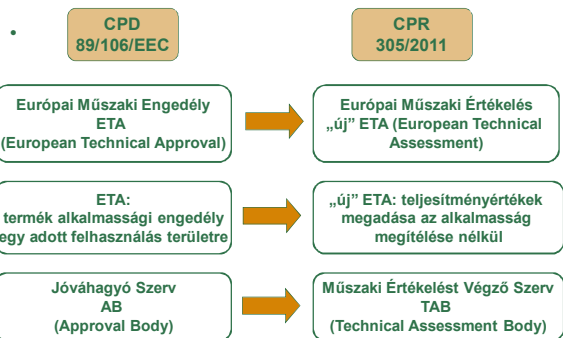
•

CPD
89/106/EEC

CPR
305/2011

Európai Műszaki Engedély
ETA
(European Technical Approval)

Európai Műszaki Értékelés
„új" ETA (European Technical Assessment)

ETA:
termék alkalmassági engedély
egy adott felhasználás területre

„új" ETA: teljesítményértékek megadása az alkalmasság megítélése nélkül

Jóváhagyó Szerv
AB
(Approval Body)

Műszaki Értékelést Végző Szerv
TAB
(Technical Assessment Body)